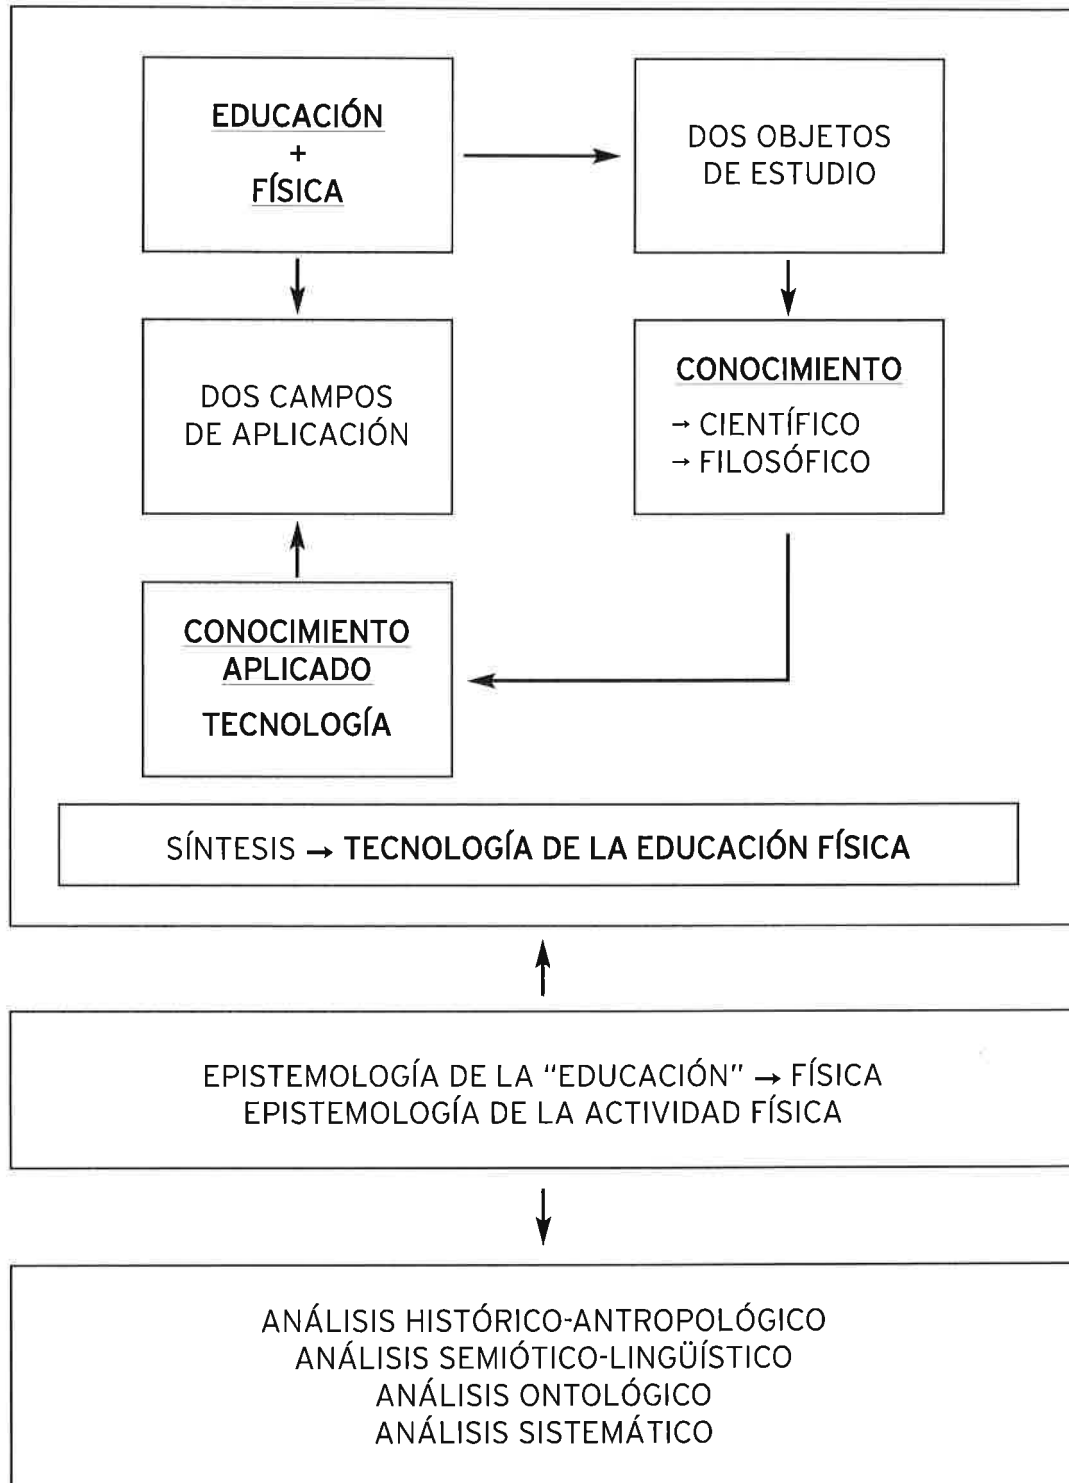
EDUCACIÓN
+
FÍSICA

DOS OBJETOS DE ESTUDIO

DOS CAMPOS DE APLICACIÓN

CONOCIMIENTO
→ CIENTÍFICO
→ FILOSÓFICO

CONOCIMIENTO APLICADO
TECNOLOGÍA

SÍNTESIS → TECNOLOGÍA DE LA EDUCACIÓN FÍSICA

EPISTEMOLOGÍA DE LA "EDUCACIÓN" → FÍSICA
EPISTEMOLOGÍA DE LA ACTIVIDAD FÍSICA

ANÁLISIS HISTÓRICO-ANTROPOLÓGICO
ANÁLISIS SEMIÓTICO-LINGÜÍSTICO
ANÁLISIS ONTOLÓGICO
ANÁLISIS SISTEMÁTICO